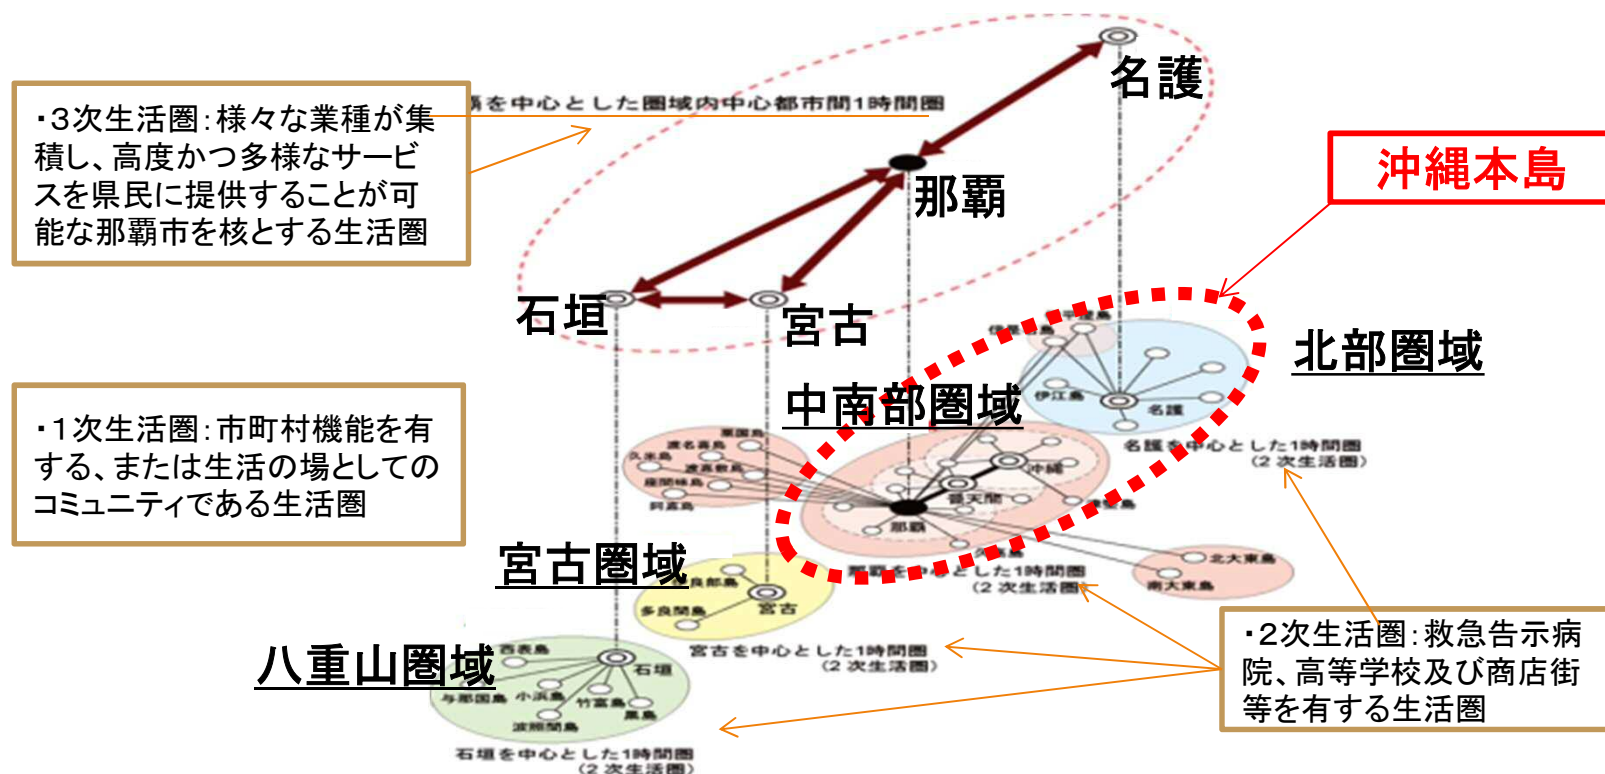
・3次生活圏：様々な業種が集積し、高度かつ多様なサービスを県民に提供することが可能な那覇市を核とする生活圏

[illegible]覇を中心とした圏域内中心都市間1時間圏

名護

那覇

沖縄本島

石垣

宮古

北部圏域

中南部圏域

・1次生活圏：市町村機能を有する、または生活の場としてのコミュニティである生活圏

伊是名島

伊平屋島

伊江島

名護

名護を中心とした1時間圏
（2次生活圏）

粟国島

渡名喜島

久米島

渡嘉敷島

座間味島

阿嘉島

沖縄

宜野湾

那覇

宮古圏域

那覇を中心とした1時間圏
（2次生活圏）

北大東島

南大東島

伊良部島

多良間島

宮古

宮古を中心とした1時間圏
（2次生活圏）

八重山圏域

西表島

石垣

与那国島

小浜島

竹富島

黒島

波照間島

石垣を中心とした1時間圏
（2次生活圏）

・2次生活圏：救急告示病院、高等学校及び商店街等を有する生活圏